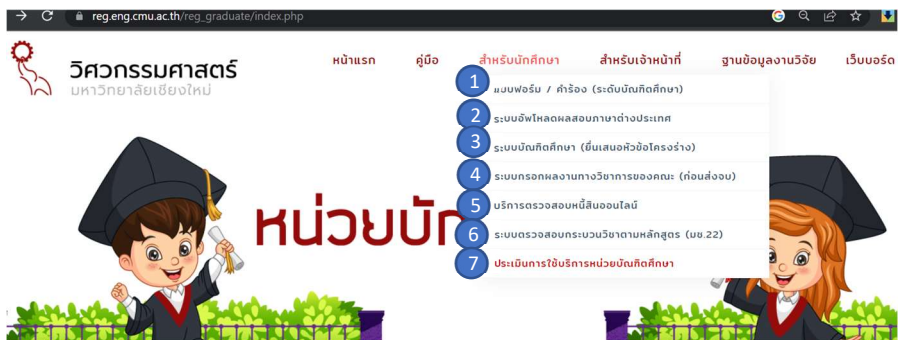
reg.eng.cmu.ac.th/reg_graduate/index.php

วิศวกรรมศาสตร์
มหาวิทยาลัยเชียงใหม่

หน้าแรก
คู่มือ
สำหรับนักศึกษา
สำหรับเจ้าหน้าที่
ฐานข้อมูลงานวิจัย
เว็บบอร์ด

1 แบบฟอร์ม / คำร้อง (ระดับบัณฑิตศึกษา)
2 ระบบอัพโหลดผลสอบภาษาต่างประเทศ
3 ระบบบัณฑิตศึกษา (ยื่นเสนอหัวข้อโครงร่าง)
4 ระบบกรอกผลงานทางวิชาการของคณะ (ก่อนส่งจบ)
5 บริการตรวจสอบหนี้สินออนไลน์
6 ระบบตรวจสอบกระบวนวิชาตามหลักสูตร (มช.22)
7 ประเมินการใช้บริการหน่วยบัณฑิตศึกษา

หน่วยบัณ